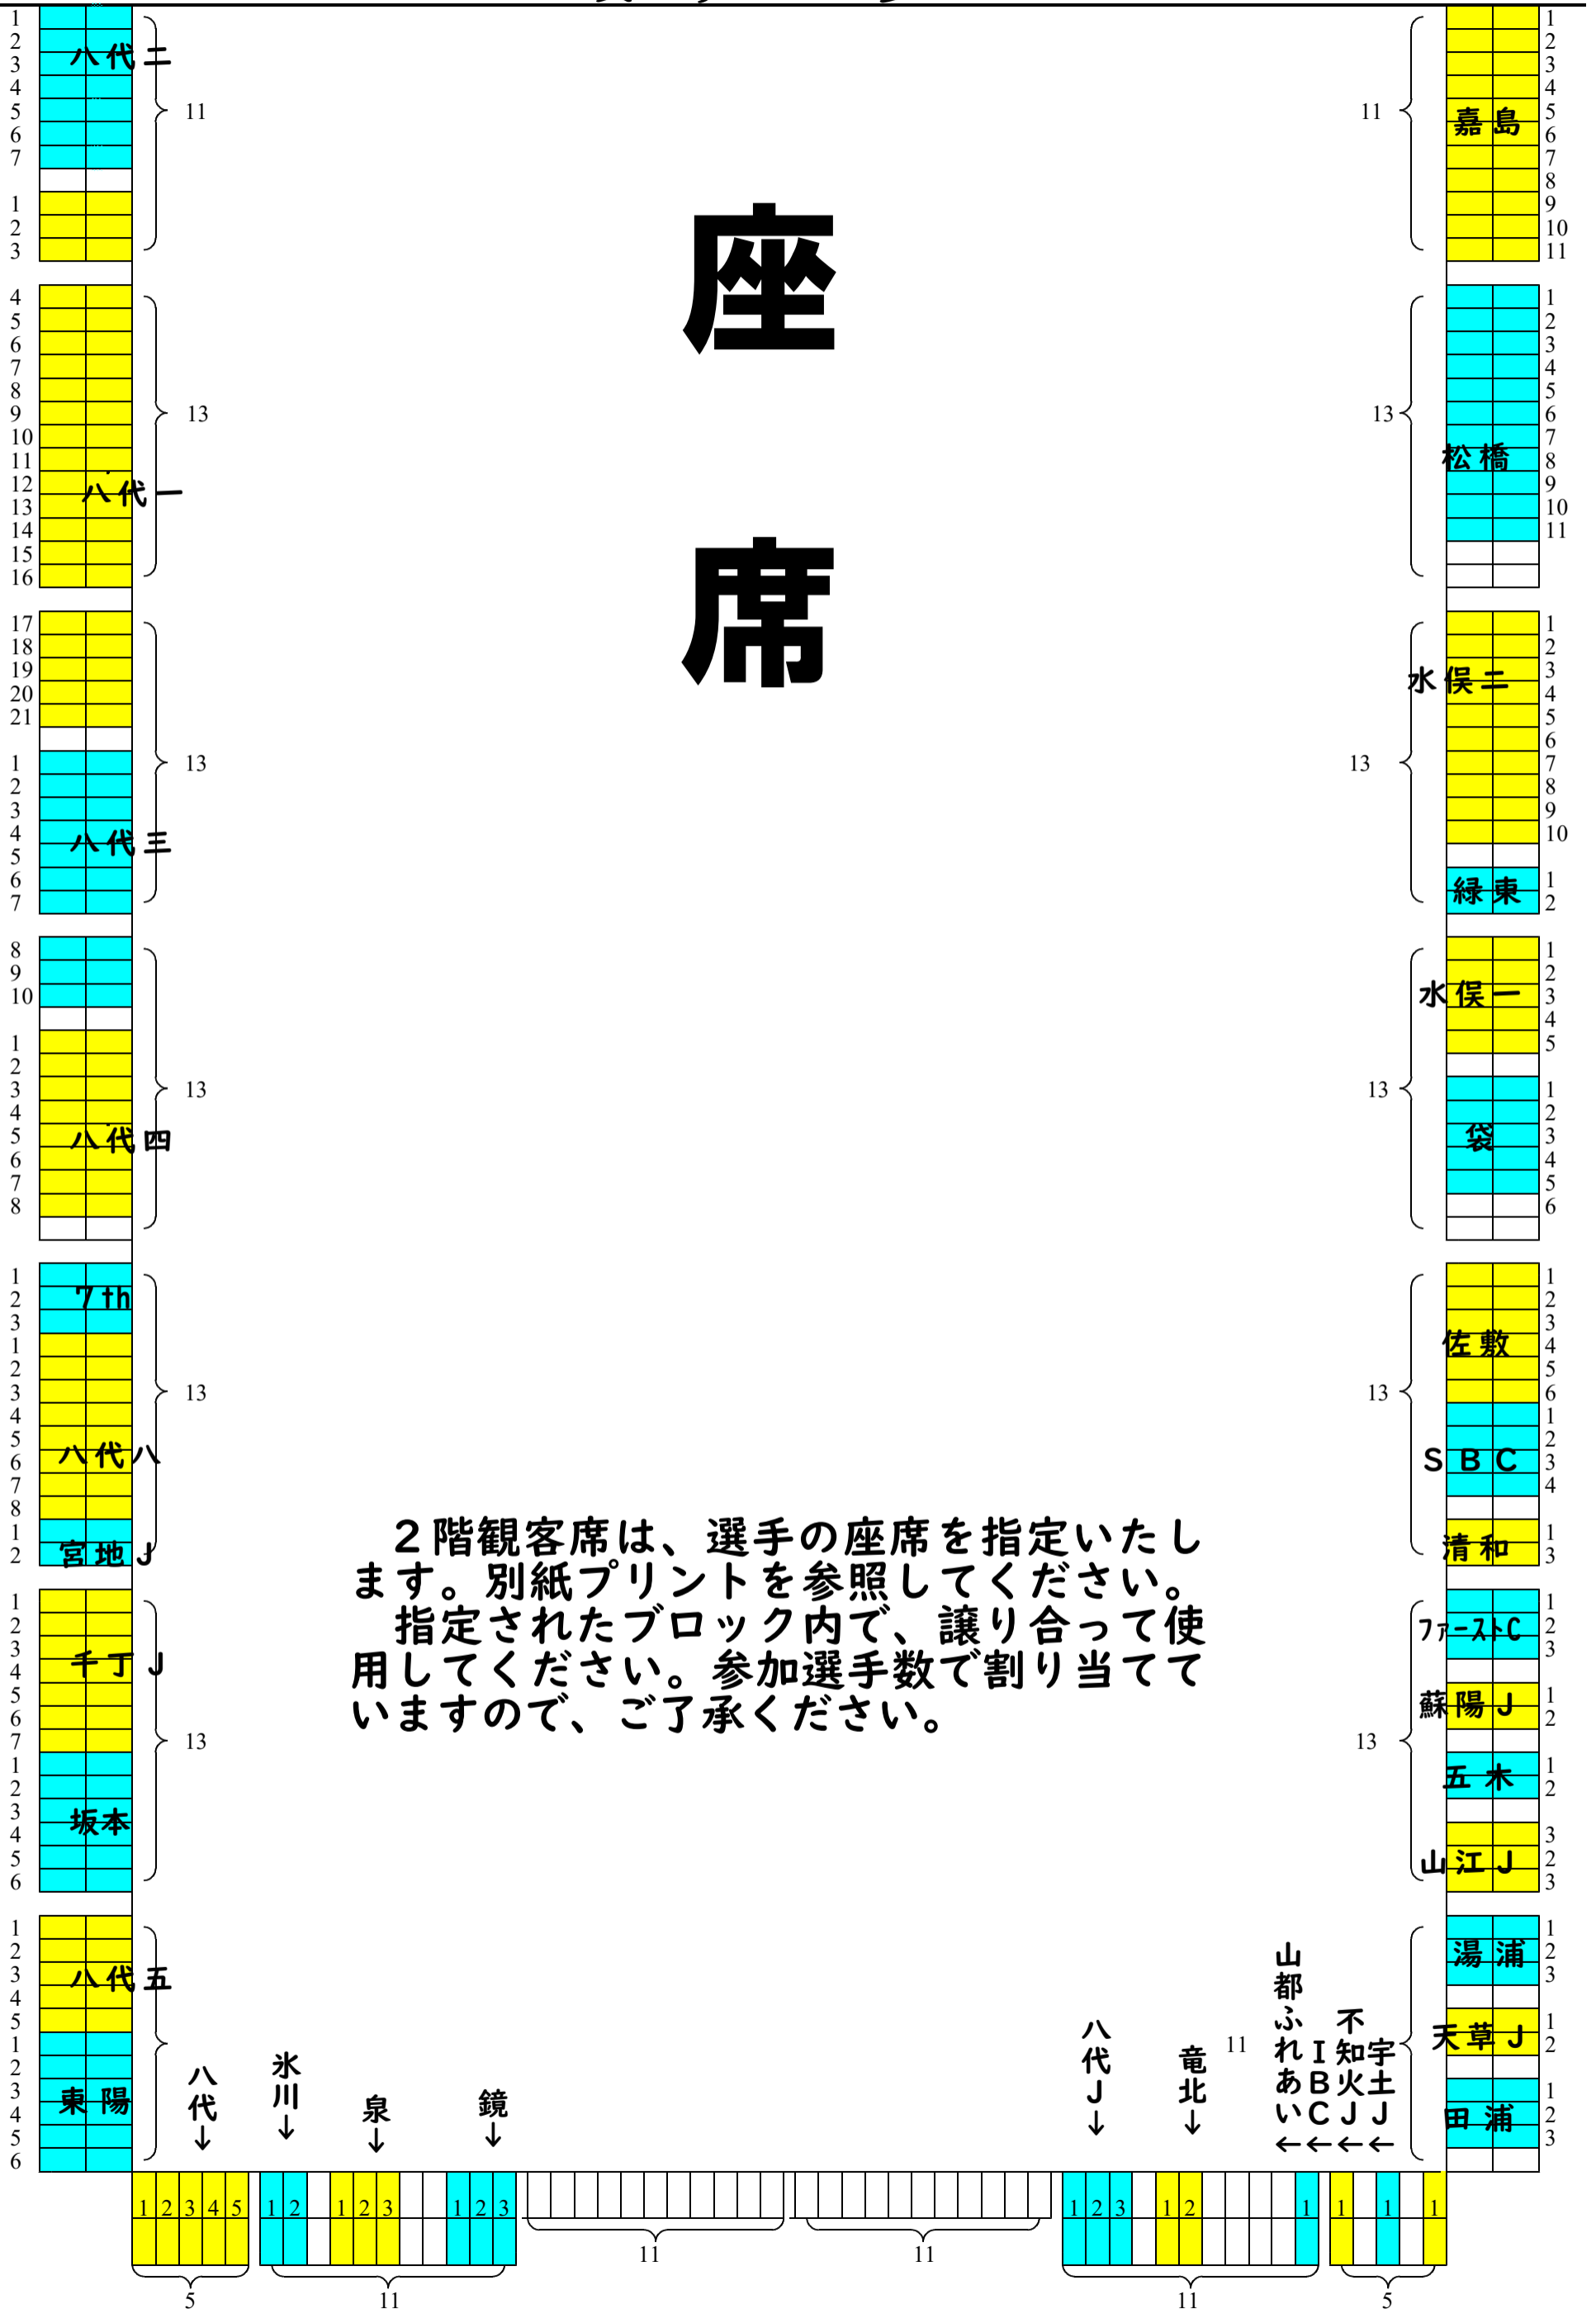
座席

1 2 3 4 5 6 7 八代二
1 2 3
11

4 5 6 7 8 9 10 11 12 13 14 15 16 八代一
13

17 18 19 20 21
1 2 3 4 5 6 7 八代三
13

8 9 10
1 2 3 4 5 6 7 8 八代四
13

1 2 3 7th
1 2 3 4 5 6 7 8 八代八
1 2 宮地J
13

1 2 3 4 5 6 7 千丁J
1 2 3 4 5 6 坂本
13

1 2 3 4 5 八代五
1 2 3 4 5 6 東陽

嘉島 1 2 3 4 5 6 7 8 9 10 11
11

松橋 1 2 3 4 5 6 7 8 9 10 11
13

水俣二 1 2 3 4 5 6 7 8 9 10
緑東 1 2
13

水俣一 1 2 3 4 5
袋 1 2 3 4 5 6
13

佐敷 1 2 3 4 5 6
SBC 1 2 3 4
清和 1 3
13

ﾌｧｰｽﾄC 1 2 3
蘇陽J 1 2
五木 1 2
山江J 3 2 3
13

湯浦 1 2 3
天草J 1 2
田浦 1 2 3

２階観客席は、選手の座席を指定いたします。別紙プリントを参照してください。
指定されたブロック内で、譲り合って使用してください。参加選手数で割り当てていますので、ご了承ください。

八代↓ 氷川↓ 泉↓ 鏡↓ 八代J↓ 竜北↓ 11 山都ふれあい← IBC← 不知火J← 宇土J←

1 2 3 4 5 | 1 2 | 1 2 3 | 1 2 3 | 1 2 3 | 1 2 | 1 | 1 | 1 | 1
5 11 11 11 11 5